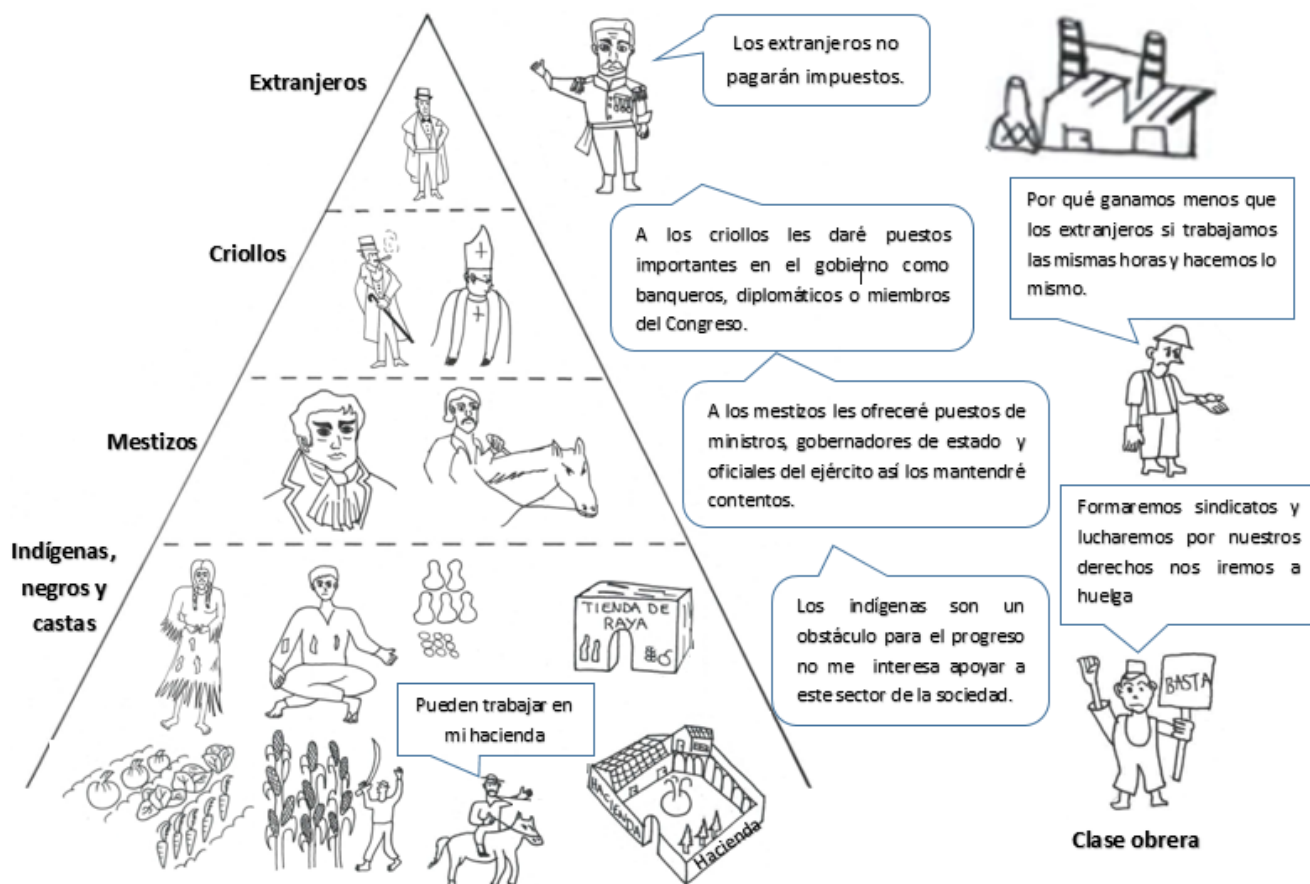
Extranjeros

Los extranjeros no pagarán impuestos.

Criollos

A los criollos les daré puestos importantes en el gobierno como banqueros, diplomáticos o miembros del Congreso.

Por qué ganamos menos que los extranjeros si trabajamos las mismas horas y hacemos lo mismo.

Mestizos

A los mestizos les ofreceré puestos de ministros, gobernadores de estado y oficiales del ejército así los mantendré contentos.

Formaremos sindicatos y lucharemos por nuestros derechos nos iremos a huelga

Indígenas, negros y castas

TIENDA DE RAYA

Los indígenas son un obstáculo para el progreso no me interesa apoyar a este sector de la sociedad.

BASTA

Pueden trabajar en mi hacienda

HACIENDA

Hacienda

Clase obrera